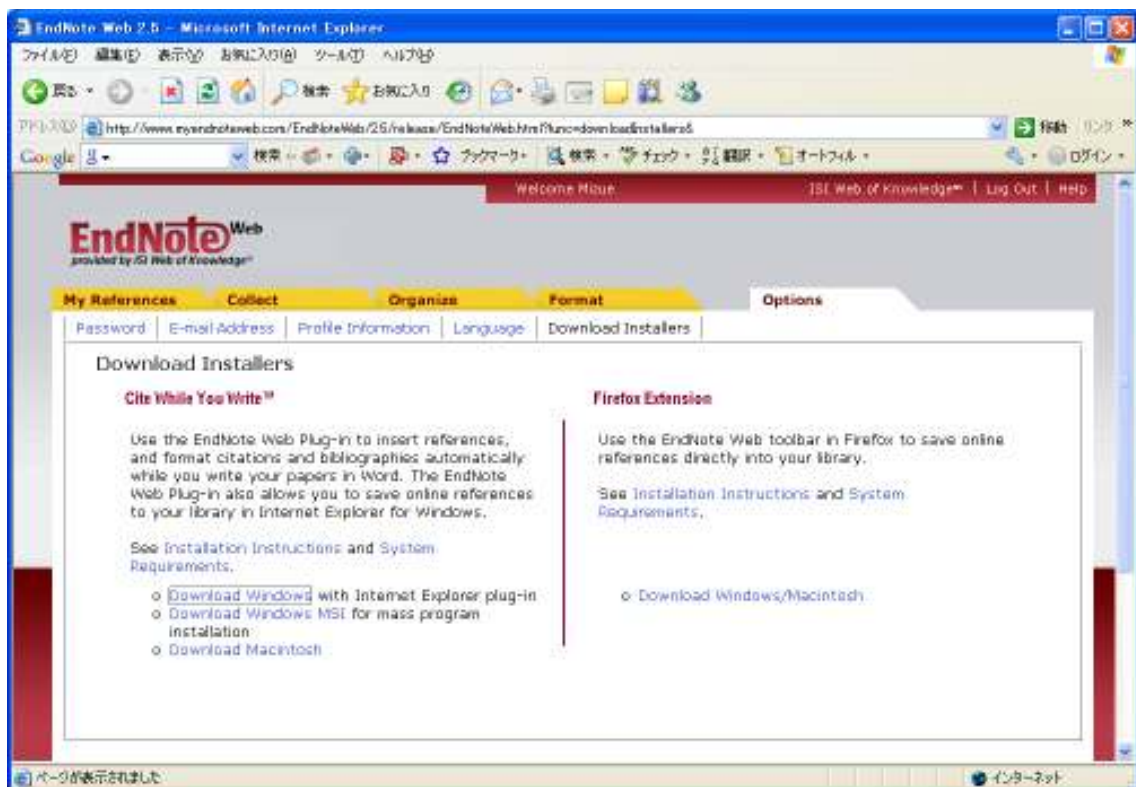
EndNote Web 2.5 - Microsoft Internet Explorer

ファイル(F) 編集(E) 表示(V) お気に入り(A) ツール(T) ヘルプ(H)

戻る 検索 お気に入り

アドレス(D) http://www.myendnoteweb.com/EndNoteWeb/2.5/release/EndNoteWeb.html?func=downloadInstallers& 移動 リンク

Google 検索 ブックマーク 検索 チェック 翻訳 オートフィル ログイン

Welcome Mizue ISI Web of Knowledge℠ | Log Out | Help

EndNote Web
provided by ISI Web of Knowledge℠

My References Collect Organize Format Options

Password | E-mail Address | Profile Information | Language | Download Installers

Download Installers

Cite While You Write™

Use the EndNote Web Plug-in to insert references, and format citations and bibliographies automatically while you write your papers in Word. The EndNote Web Plug-in also allows you to save online references to your library in Internet Explorer for Windows.

See Installation Instructions and System Requirements.

o Download Windows with Internet Explorer plug-in
o Download Windows MSI for mass program installation
o Download Macintosh

Firefox Extension

Use the EndNote Web toolbar in Firefox to save online references directly into your library.

See Installation Instructions and System Requirements.

o Download Windows/Macintosh

ページが表示されました インターネット